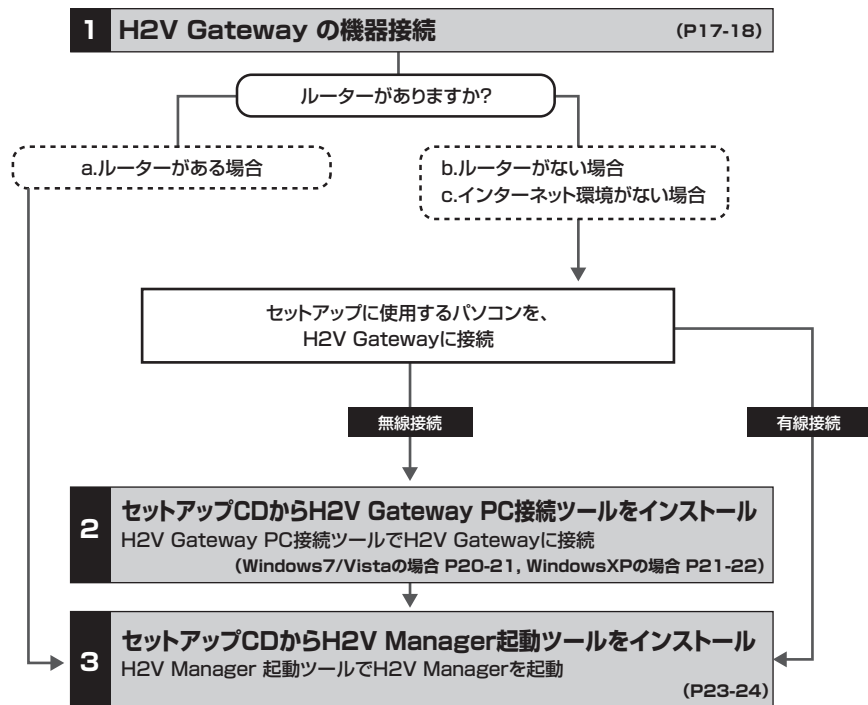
1 H2V Gateway の機器接続 (P17-18)

ルーターがありますか?

a.ルーターがある場合

b.ルーターがない場合
c.インターネット環境がない場合

セットアップに使用するパソコンを、
H2V Gatewayに接続

無線接続

有線接続

2 セットアップCDからH2V Gateway PC接続ツールをインストール
H2V Gateway PC接続ツールでH2V Gatewayに接続
(Windows7/Vistaの場合 P20-21, WindowsXPの場合 P21-22)

3 セットアップCDからH2V Manager起動ツールをインストール
H2V Manager 起動ツールでH2V Managerを起動
(P23-24)